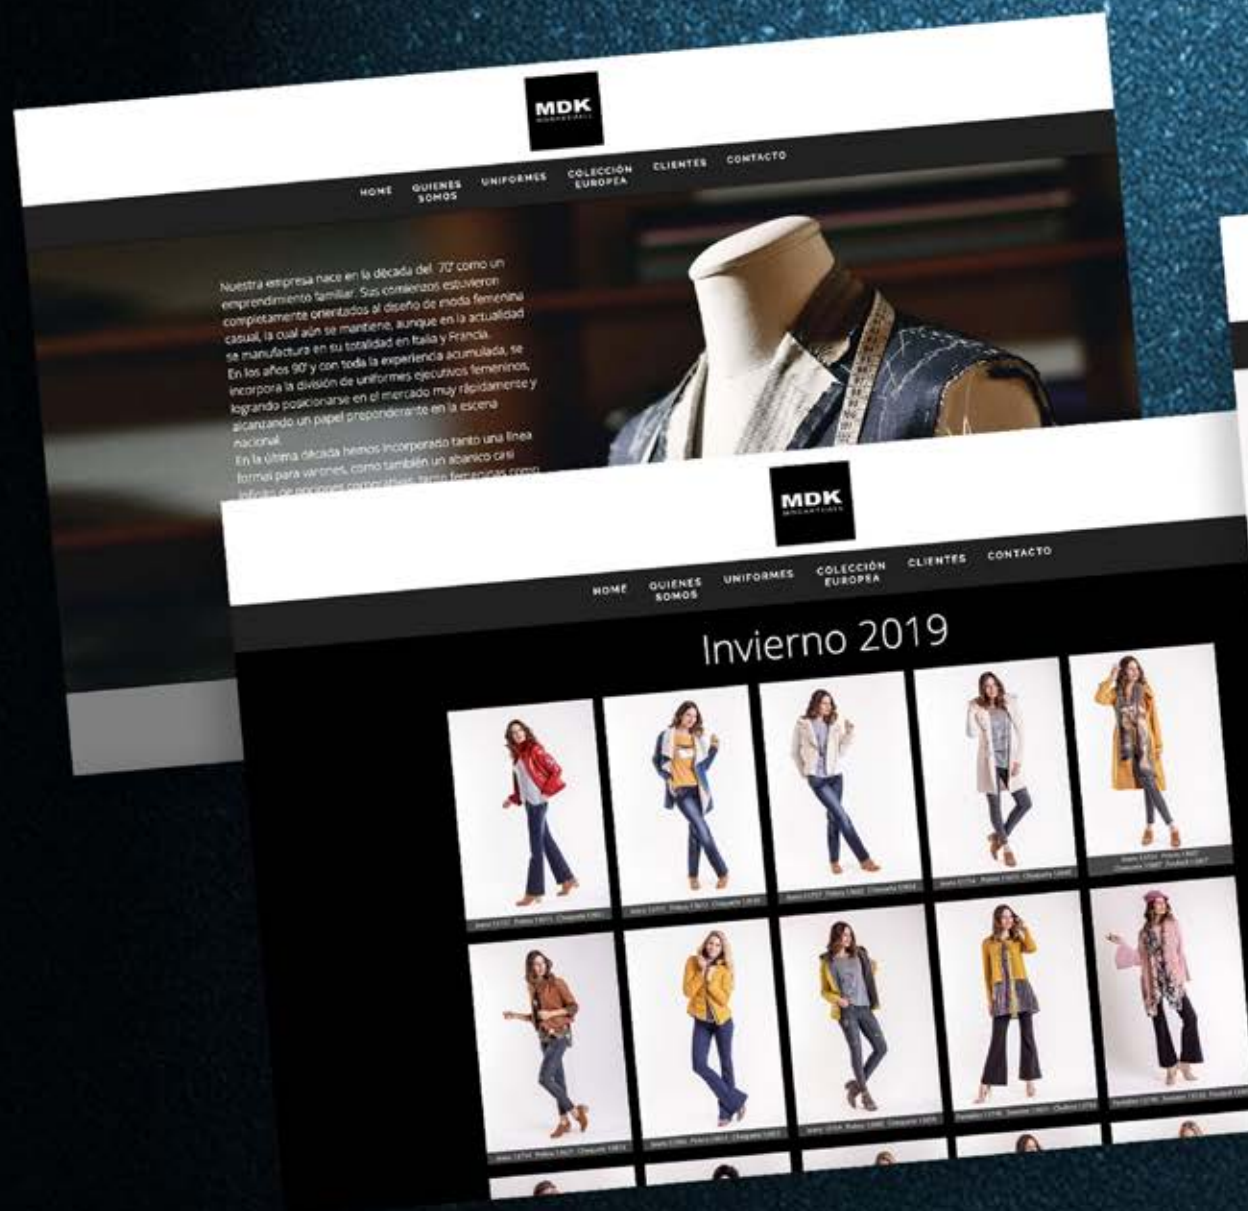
MDK

HOME QUIENES SOMOS UNIFORMES COLECCIÓN EUROPEA CLIENTES CONTACTO

Nuestra empresa nace en la década del '70' como un emprendimiento familiar. Sus comienzos estuvieron completamente orientados al diseño de moda femenina casual, la cual aún se mantiene, aunque en la actualidad se manufactura en su totalidad en Italia y Francia.
En los años 90' y con toda la experiencia acumulada, se incorpora la división de uniformes ejecutivos femeninos, logrando posicionarse en el mercado muy rápidamente y alcanzando un papel preponderante en la escena nacional.
En la última década hemos incorporado tanto una línea formal para varones, como también un abanico casi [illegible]

MDK

HOME QUIENES SOMOS UNIFORMES COLECCIÓN EUROPEA CLIENTES CONTACTO

Invierno 2019